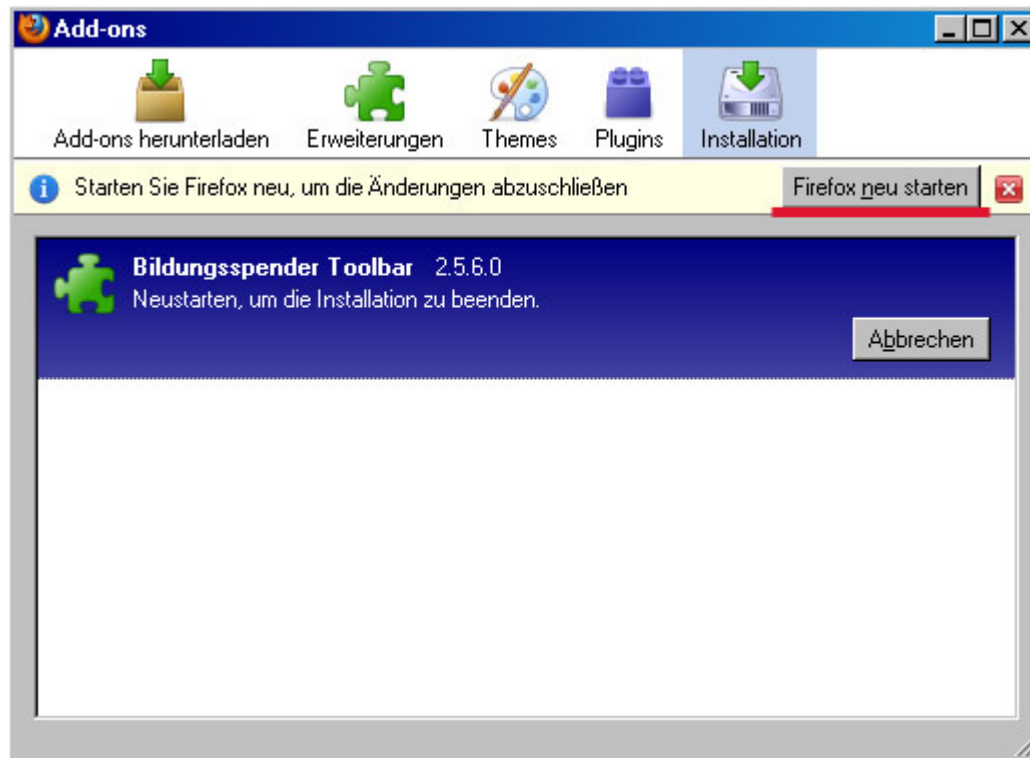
Add-ons

Add-ons herunterladen
Erweiterungen
Themes
Plugins
Installation

Starten Sie Firefox neu, um die Änderungen abzuschließen
Firefox neu starten

Bildungsspender Toolbar 2.5.6.0
Neustarten, um die Installation zu beenden.
Abbrechen